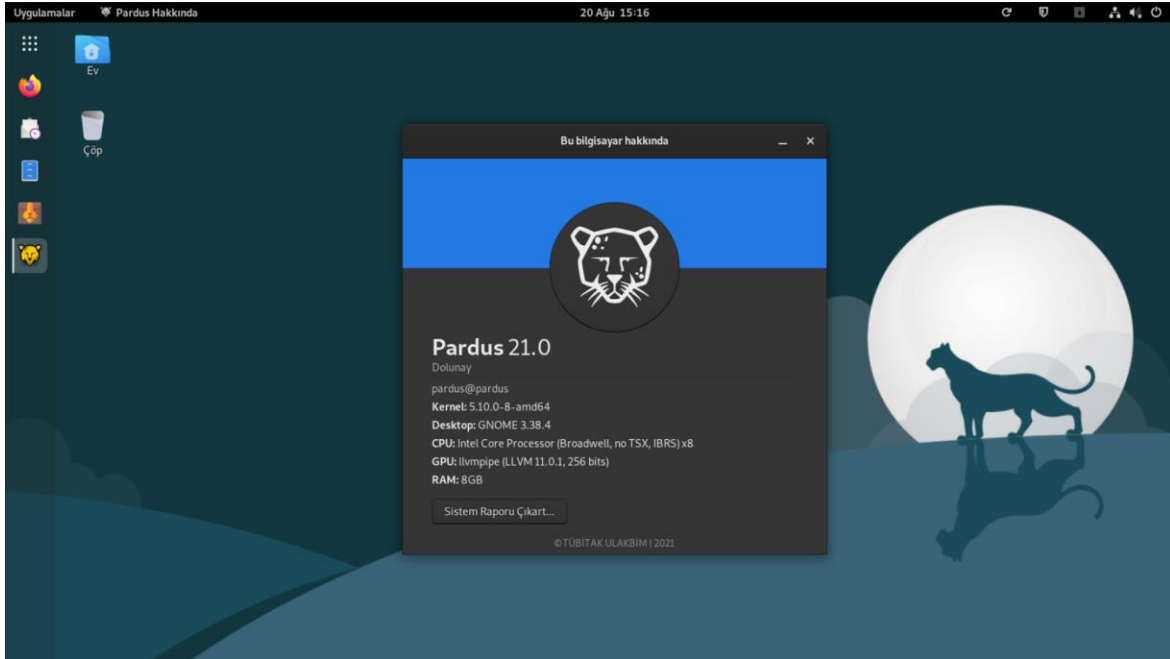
Uygulamalar Pardus Hakkında 20 Ağu 15:16

Ev

Çöp

Bu bilgisayar hakkında

Pardus 21.0
Dolunay
pardus@pardus
**Kernel:** 5.10.0-8-amd64
**Desktop:** GNOME 3.38.4
**CPU:** Intel Core Processor (Broadwell, no TSX, IBRS) x8
**GPU:** llvmpipe (LLVM 11.0.1, 256 bits)
**RAM:** 8GB

Sistem Raporu Çıkart...

©TÜBİTAK ULAKBİM | 2021